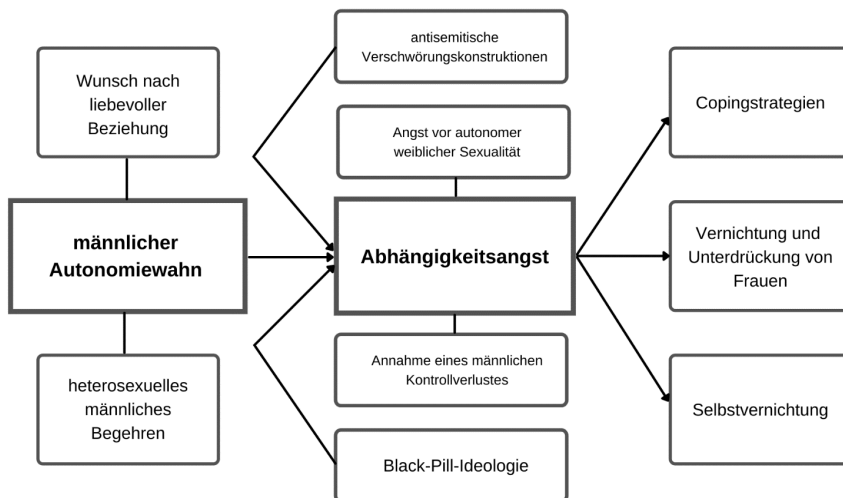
Wunsch nach liebevoller Beziehung

männlicher Autonomiewahn

heterosexuelles männliches Begehren

antisemitische Verschwörungskonstruktionen

Angst vor autonomer weiblicher Sexualität

Abhängigkeitsangst

Annahme eines männlichen Kontrollverlustes

Black-Pill-Ideologie

Copingstrategien

Vernichtung und Unterdrückung von Frauen

Selbstvernichtung